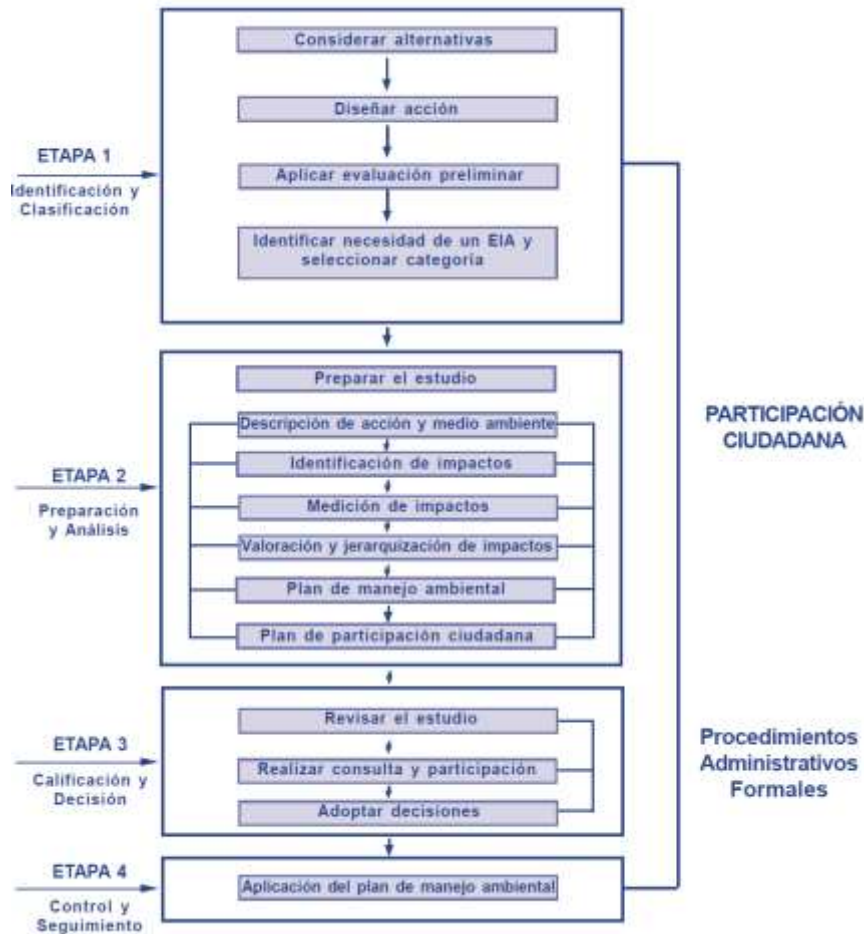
ETAPA 1
Identificación y Clasificación

Considerar alternativas

Diseñar acción

Aplicar evaluación preliminar

Identificar necesidad de un EIA y seleccionar categoría

ETAPA 2
Preparación y Análisis

Preparar el estudio

Descripción de acción y medio ambiente

Identificación de impactos

Medición de impactos

Valoración y jerarquización de impactos

Plan de manejo ambiental

Plan de participación ciudadana

ETAPA 3
Calificación y Decisión

Revisar el estudio

Realizar consulta y participación

Adoptar decisiones

ETAPA 4
Control y Seguimiento

Aplicación del plan de manejo ambiental

PARTICIPACIÓN CIUDADANA

Procedimientos Administrativos Formales